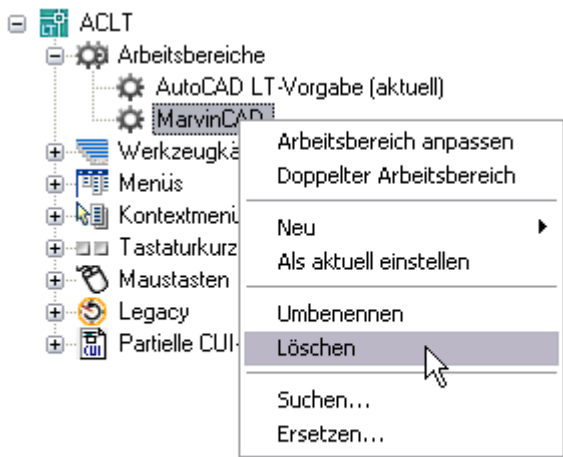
ACLT
Arbeitsbereiche
AutoCAD LT-Vorgabe (aktuell)
MarvinCAD
Werkzeugkä
Menüs
Kontextmenü
Tastaturkurz
Maustasten
Legacy
Partielle CUI-

Arbeitsbereich anpassen
Doppelter Arbeitsbereich
Neu
Als aktuell einstellen
Umbenennen
Löschen
Suchen...
Ersetzen...